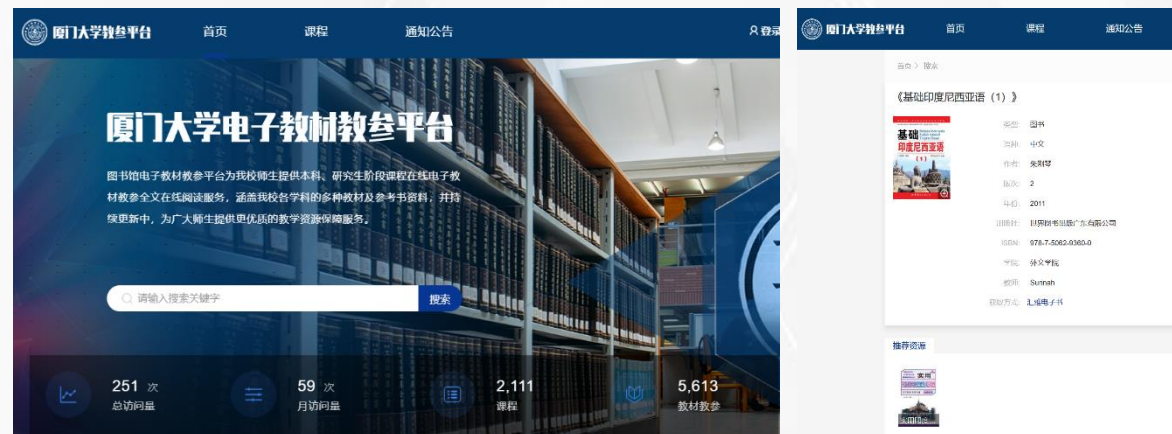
厦门大学教参平台 首页 课程 通知公告 登录

厦门大学电子教材教参平台

图书馆电子教材教参平台为我校师生提供本科、研究生阶段课程在线电子教材教参全文在线阅读服务，涵盖我校各学科的多种教材及参考书资料，并持续更新中，为广大师生提供更优质的教学资源保障服务。

请输入搜索关键字 搜索

251 次
总访问量

59 次
月访问量

2,111
课程

5,613
教材教参

厦门大学教参平台 首页 课程 通知公告

首页 > 搜索

《基础印度尼西亚语（1）》

基础印度尼西亚语

类型: 图书
语种: 中文
作者: 朱刚琴
版次: 2
年份: 2011
出版社: 世界图书出版广东有限公司
ISBN: 978-7-5062-9360-0
学院: 外文学院
教师: Sunnah
获取方式: 北浦电子书

推荐资源

实用